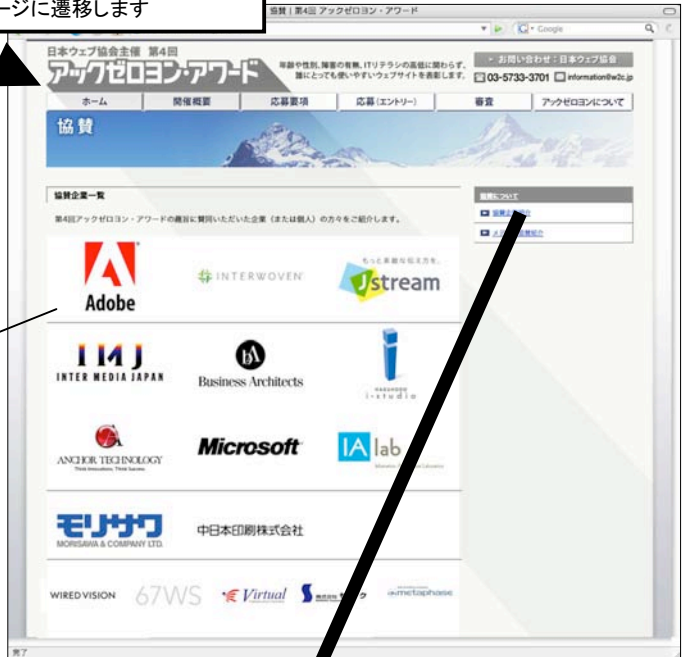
ージに遷移します

協賛 | 第4回 アックゼロヨン・アワード

Google

日本ウェブ協会主催 第4回
アックゼロヨン・アワード

年齢や性別、障害の有無、ITリテラシの高低に関わらず、誰にとっても使いやすいウェブサイトを表彰します。

お問い合わせ：日本ウェブ協会
03-5733-3701 information@w2c.jp

ホーム | 開催概要 | 応募要項 | 応募(エントリー) | 審査 | アックゼロヨンについて

協賛

協賛企業一覧

第4回アックゼロヨン・アワードの趣旨に賛同いただいた企業（または個人）の方々をご紹介します。

協賛について
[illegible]
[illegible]

Adobe

INTERWOVEN

もっと素敵な伝え方を。
Jstream

IMJ
INTER MEDIA JAPAN

Business Architects

i-studio

ANCHOR TECHNOLOGY
Think Innovation. Think Success.

Microsoft

IA lab

モリサワ
MORISAWA & COMPANY LTD.

中日本印刷株式会社

WIRED VISION

67WS

Virtual

metaphase

完了